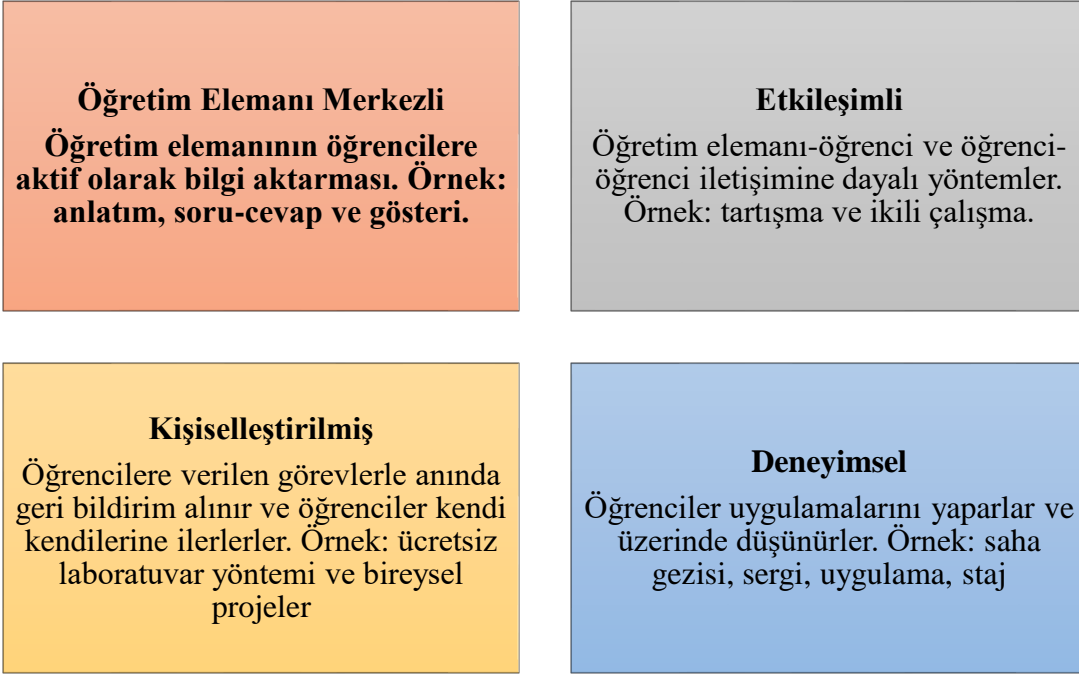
Öğretim Elemanı Merkezli

Öğretim elemanının öğrencilere aktif olarak bilgi aktarması. Örnek: anlatım, soru-cevap ve gösteri.

Etkileşimli

Öğretim elemanı-öğrenci ve öğrenci-öğrenci iletişimine dayalı yöntemler. Örnek: tartışma ve ikili çalışma.

Kişiselleştirilmiş

Öğrencilere verilen görevlerle anında geri bildirim alınır ve öğrenciler kendi kendilerine ilerlerler. Örnek: ücretsiz laboratuvar yöntemi ve bireysel projeler

Deneyimsel

Öğrenciler uygulamalarını yaparlar ve üzerinde düşünürler. Örnek: saha gezisi, sergi, uygulama, staj